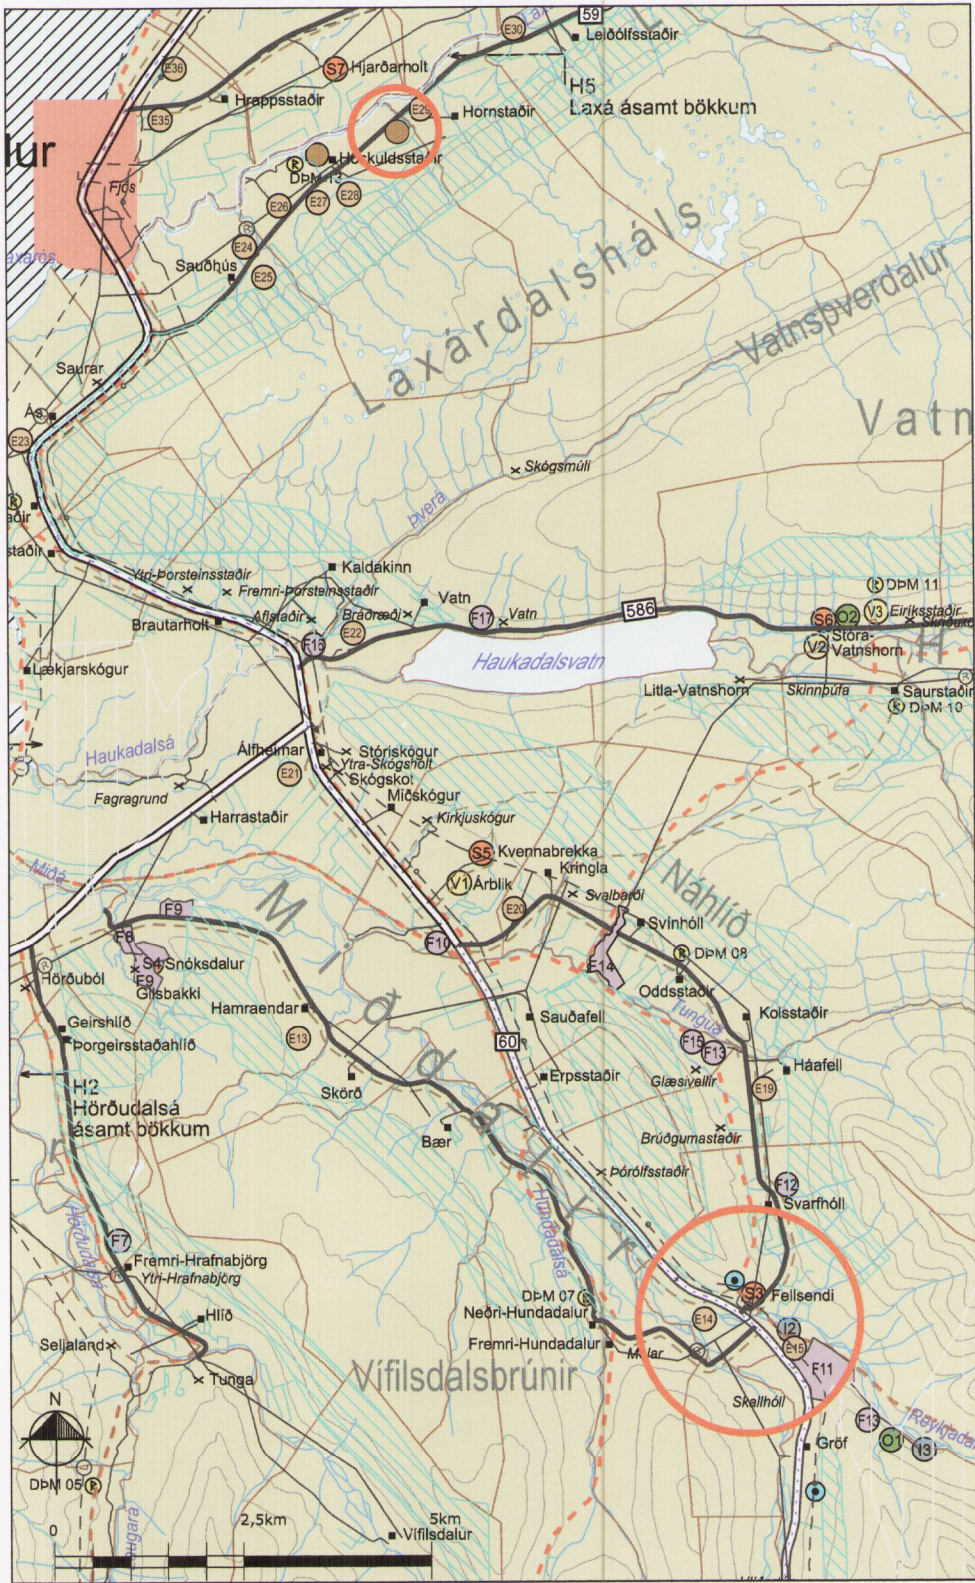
59
E30
Leiðólfsstaðir
E36
S7 Hjarðarholt
H5
Laxá ásamt bökkum
Hrappsstaðir
E29
Hornstaðir
E35
lur
Hö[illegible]kuldsstaðir
DÞM 13
Fjós
E26
E27
E28
E24
axárós
Sauðhús
E25
Laxárdalsháls
Vatnsþverdalur
Vatn
Saurar
Ás
E23
Skógsmúli
Þverá
aðir
staðir
Kaldakinn
Ytri-Þorsteinsstaðir
Fremri-Þorsteinsstaðir
Vatn
Brautarholt
Afstaðir
Bréðræði
F17
Vatn
586
DÞM 11
V3 Eiríksstaðir
S6 O2
Stóra-
V2 Vatnshorn
F13
E22
Haukadalsvatn
Lækjarskógur
Litla-Vatnshorn
Skinnþúfa
Saurstaðir
DÞM 10
Haukadalsá
Álfheimar
Stóriskógur
Ytra-Skógsholt
E21
Skógskot
Fagragrund
Miðskógur
Harrastaðir
Kirkjuskógur
S5 Kvennabrekka
Kringla
Miðá
V1 Árblik
Svalbarði
Náhlíð
F9
E20
Svínhóll
F8
F10
DÞM 08
S4 Snóksdalur
E14
Hörðuból
F9
Gilsbakki
Miðdalir
Oddsstaðir
Hamraendar
Tunguá
Kolsstaðir
Geirshlíð
Sauðafell
Þorgeirsstaðahlíð
E13
F15 F13
60
Háafell
Erpsstaðir
H2
Glæsivellir
E19
Hörðudalsá
Skörð
ásamt bökkum
Brúðgumastaðir
Bær
Þórólfsstaðir
F12
Svarfhóll
Hundadalsá
F7
Hörðudalsá
Fremri-Hrafnabjörg
Ytri-Hrafnabjörg
DÞM 07
S3 Fellsendi
Neðri-Hundadalur
Hlíð
E14
I2
Fremri-Hundadalur
Seljaland
Melar
E15
F11
Tunga
Vífilsdalsbrúnir
Skallhóll
N
F13
Reykjadal
Gröf
O1 I3
DÞM 05
2,5km
5km
Vífilsdalur
0